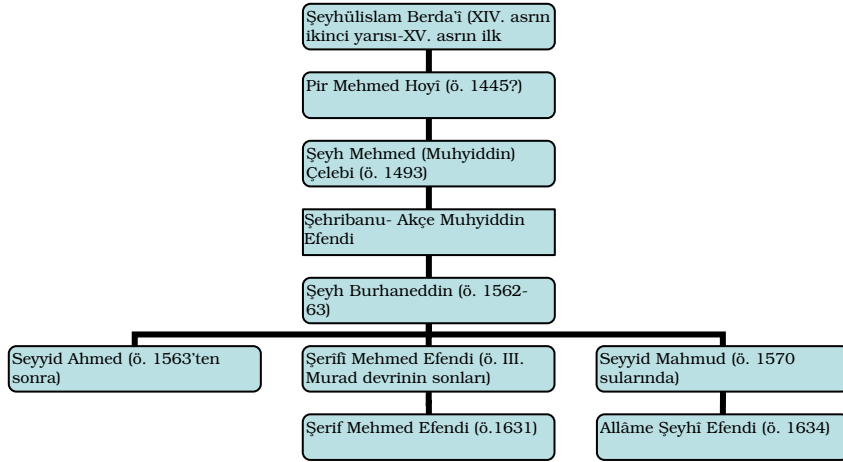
Şeyhülislam Berda'î (XIV. asrın ikinci yarısı-XV. asrın ilk

Pir Mehmed Hoyî (ö. 1445?)

Şeyh Mehmed (Muhyiddin) Çelebi (ö. 1493)

Şehribanu- Akçe Muhyiddin Efendi

Şeyh Burhaneddin (ö. 1562-63)

Seyyid Ahmed (ö. 1563'ten sonra)

Şerîfî Mehmed Efendi (ö. III. Murad devrinin sonları)

Şerif Mehmed Efendi (ö.1631)

Seyyid Mahmud (ö. 1570 sularında)

Allâme Şeyhî Efendi (ö. 1634)